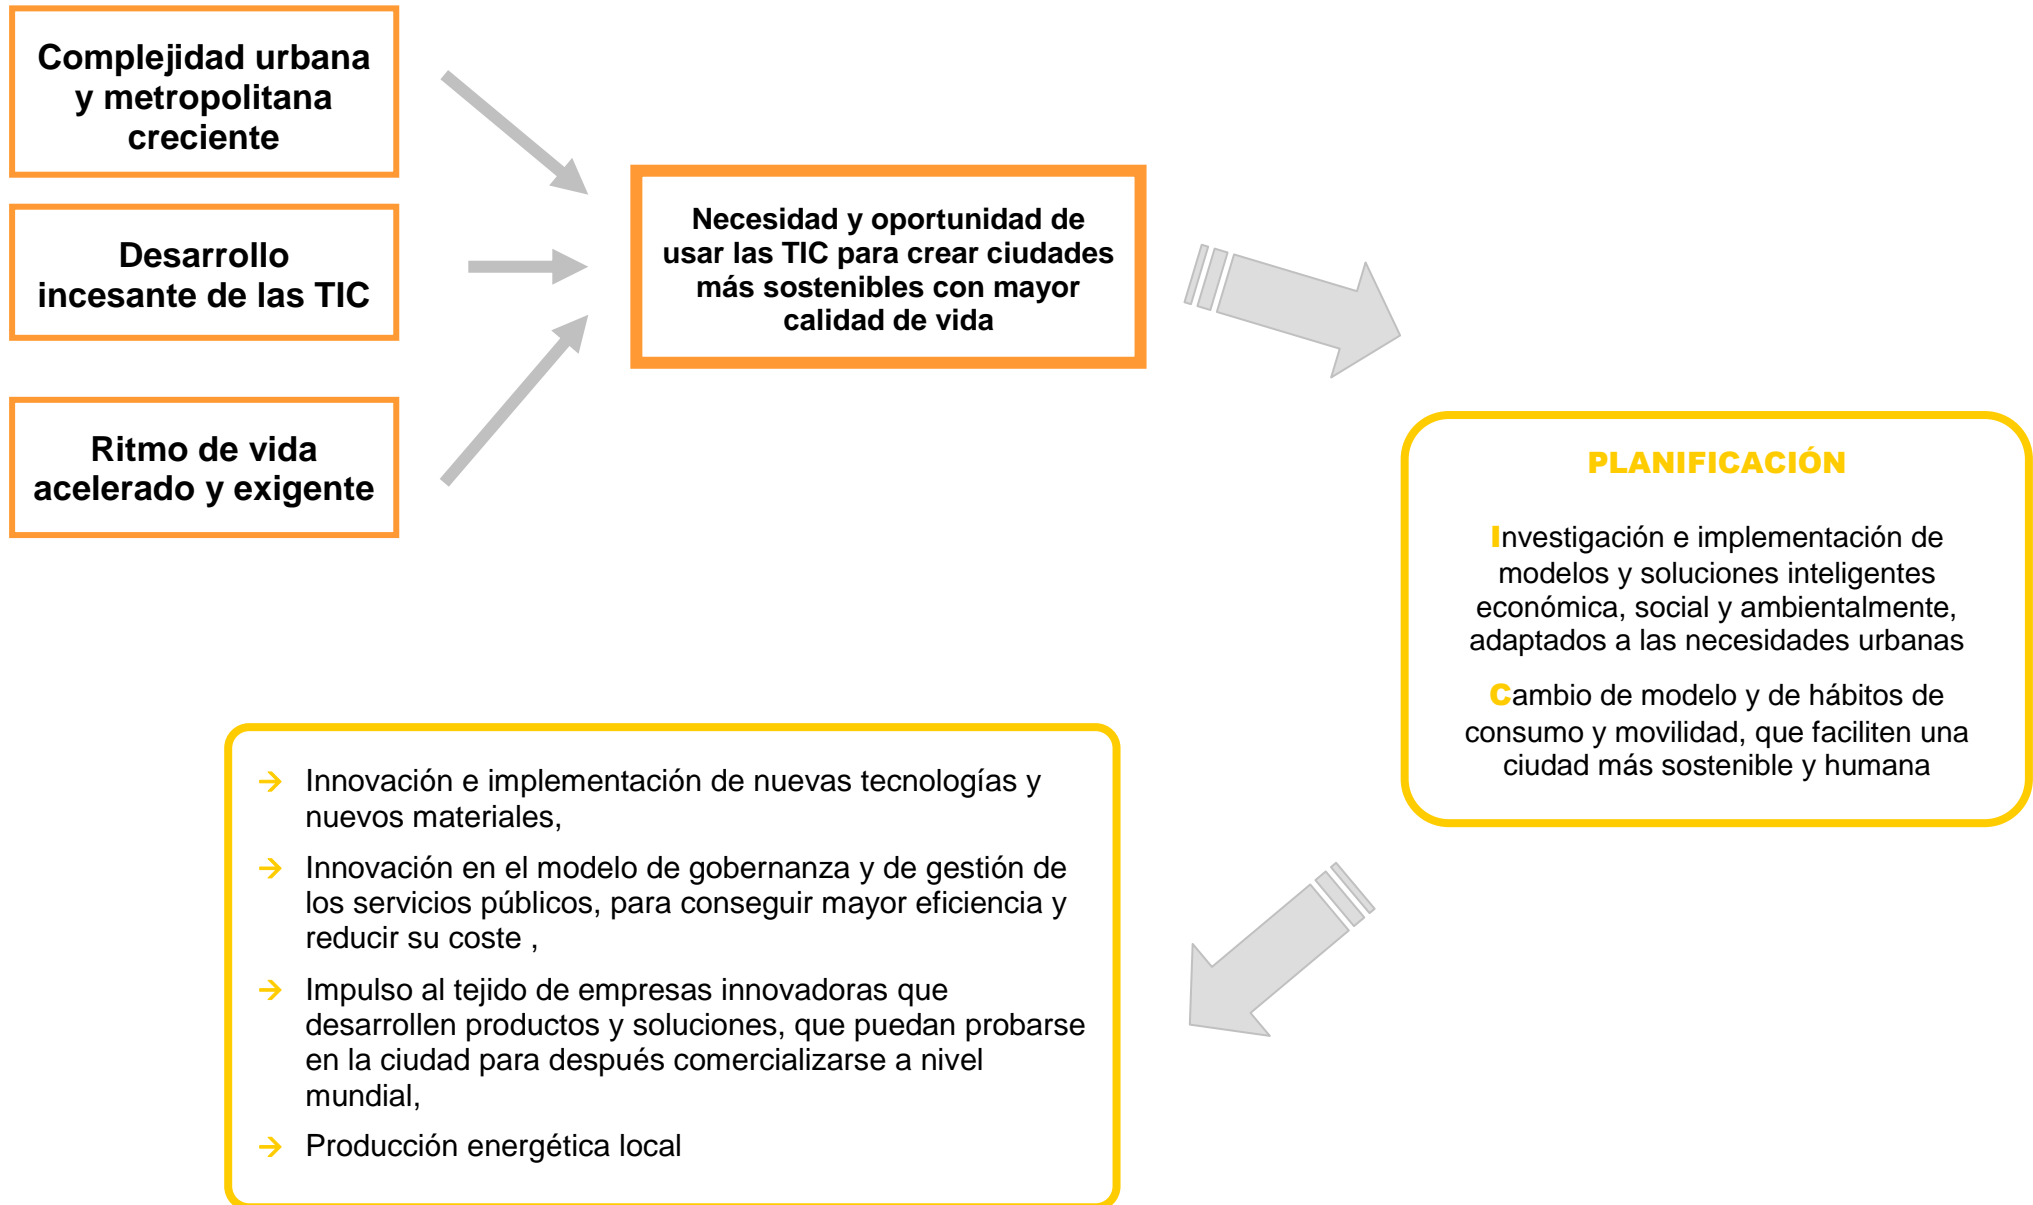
Complejidad urbana y metropolitana creciente

Desarrollo incesante de las TIC

Ritmo de vida acelerado y exigente

Necesidad y oportunidad de usar las TIC para crear ciudades más sostenibles con mayor calidad de vida

PLANIFICACIÓN

Investigación e implementación de modelos y soluciones inteligentes económica, social y ambientalmente, adaptados a las necesidades urbanas

Cambio de modelo y de hábitos de consumo y movilidad, que faciliten una ciudad más sostenible y humana

→ Innovación e implementación de nuevas tecnologías y nuevos materiales,

→ Innovación en el modelo de gobernanza y de gestión de los servicios públicos, para conseguir mayor eficiencia y reducir su coste ,

→ Impulso al tejido de empresas innovadoras que desarrollen productos y soluciones, que puedan probarse en la ciudad para después comercializarse a nivel mundial,

→ Producción energética local